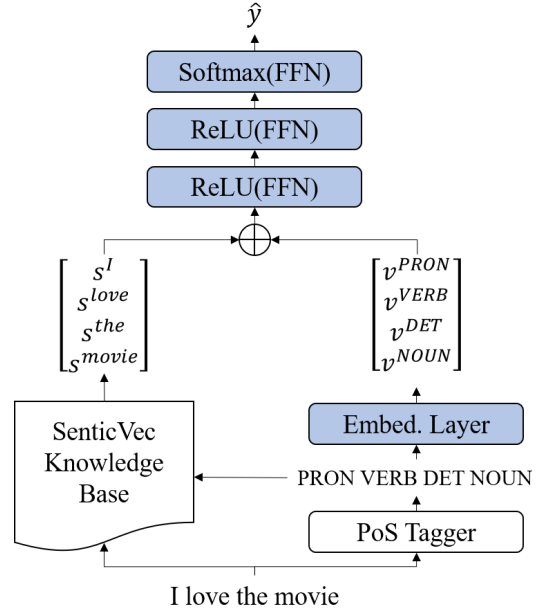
$\hat{y}$

Softmax(FFN)

ReLU(FFN)

ReLU(FFN)

$\oplus$

$\begin{bmatrix} s^{I} \\ s^{love} \\ s^{the} \\ s^{movie} \end{bmatrix}$

$\begin{bmatrix} v^{PRON} \\ v^{VERB} \\ v^{DET} \\ v^{NOUN} \end{bmatrix}$

SenticVec Knowledge Base

Embed. Layer

PRON VERB DET NOUN

PoS Tagger

I love the movie